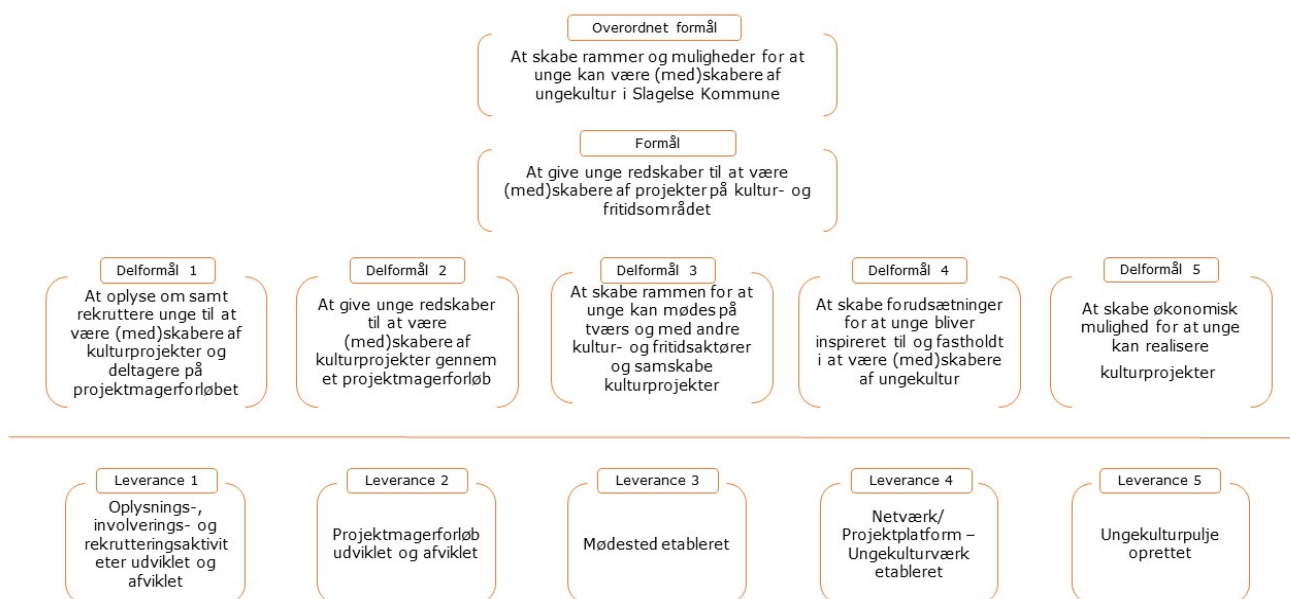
Overordnet formål

At skabe rammer og muligheder for at unge kan være (med)skabere af ungekultur i Slagelse Kommune

Formål

At give unge redskaber til at være (med)skabere af projekter på kultur- og fritidsområdet

Delformål 1

At oplyse om samt rekruttere unge til at være (med)skabere af kulturprojekter og deltagere på projektmagerforløbet

Delformål 2

At give unge redskaber til at være (med)skabere af kulturprojekter gennem et projektmagerforløb

Delformål 3

At skabe rammen for at unge kan mødes på tværs og med andre kultur- og fritidsaktører og samskabe kulturprojekter

Delformål 4

At skabe forudsætninger for at unge bliver inspireret til og fastholdt i at være (med)skabere af ungekultur

Delformål 5

At skabe økonomisk mulighed for at unge kan realisere kulturprojekter

Leverance 1

Oplysnings-, involverings- og rekrutteringsaktiviteter udviklet og afviklet

Leverance 2

Projektmagerforløb udviklet og afviklet

Leverance 3

Mødested etableret

Leverance 4

Netværk/ Projektplatform – Ungekulturværk etableret

Leverance 5

Ungekulturpulje oprettet